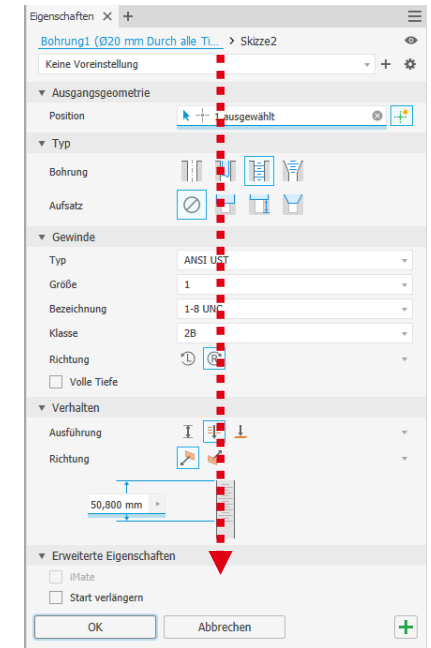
Eigenschaften × +

Bohrung1 (Ø20 mm Durch alle Ti... > Skizze2

Keine Voreinstellung

Ausgangsgeometrie

Position 1 ausgewählt

Typ

Bohrung

Aufsatz

Gewinde

Typ ANSI UST

Größe 1

Bezeichnung 1-8 UNC

Klasse 2B

Richtung

Volle Tiefe

Verhalten

Ausführung

Richtung

50,800 mm

Erweiterte Eigenschaften

iMate

Start verlängern

OK Abbrechen